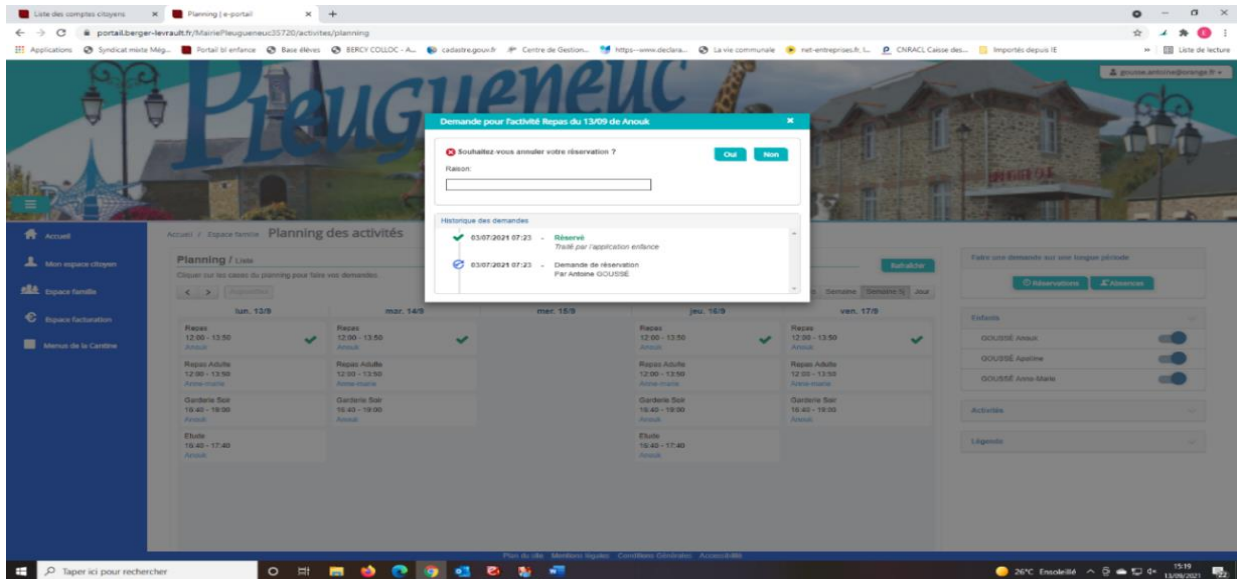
Liste des comptes citoyens × Planning | e-portail × +

portail.berger-levrault.fr/MairiePleugueneuc35720/activites/planning

Applications Syndicat mixte Még... Portail bl enfance Base élèves BERCY COLLOC - A... cadastre.gouv.fr Centre de Gestion... https--www.declara... La vie communale net-entreprises.fr, l... CNRACL Caisse des... Importés depuis IE » Liste de lecture

Pleugueneuc

gousse.antoine@orange.fr

Demande pour l'activité Repas du 13/09 de Anouk

Souhaitez-vous annuler votre réservation ?

Oui Non

Raison:

Historique des demandes

03/07/2021 07:23 - Réservé
Traité par l'application enfance

03/07/2021 07:23 - Demande de réservation
Par Antoine GOUSSÉ

Accueil

Mon espace citoyen

Espace famille

Espace facturation

Menus de la Cantine

Accueil / Espace famille Planning des activités

Planning / Liste

Cliquez sur les cases du planning pour faire vos demandes.

< > Aujourd'hui

Rafraîchir

Semaine Semaine N Jour

| lun. 13/9 | mar. 14/9 | mer. 15/9 | jeu. 16/9 | ven. 17/9 |
|---|---|---|---|---|
| Repas 12:00 - 13:50 Anouk | Repas 12:00 - 13:50 Anouk | | Repas 12:00 - 13:50 Anouk | Repas 12:00 - 13:50 Anouk |
| Repas Adulte 12:00 - 13:50 Anne-marie | Repas Adulte 12:00 - 13:50 Anne-marie | | Repas Adulte 12:00 - 13:50 Anne-marie | Repas Adulte 12:00 - 13:50 Anne-marie |
| Garderie Soir 16:40 - 19:00 Anouk | Garderie Soir 16:40 - 19:00 Anouk | | Garderie Soir 16:40 - 19:00 Anouk | Garderie Soir 16:40 - 19:00 Anouk |
| Etude 16:40 - 17:40 Anouk | | | Etude 16:40 - 17:40 Anouk | |

Faire une demande sur une longue période

Réservations Absences

Enfants

GOUSSÉ Anouk

GOUSSÉ Apolline

GOUSSÉ Anne-Marie

Activités

Légende

Plan du site Mentions légales Conditions Générales Accessibilité

Taper ici pour rechercher

26°C Ensoleillé 15:19 13/09/2021 22